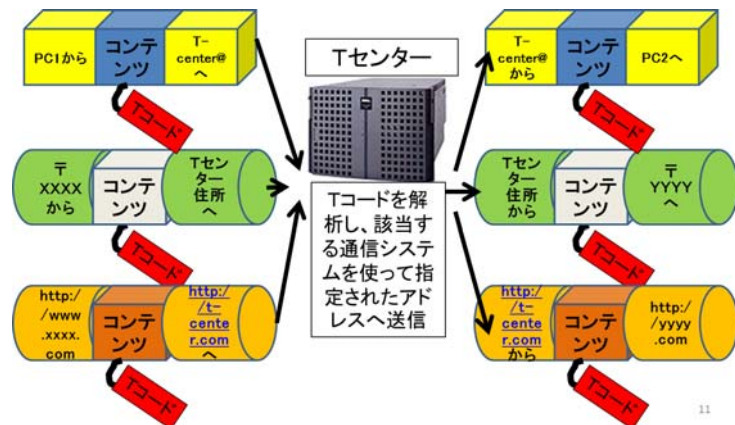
PC1から

コンテンツ

T-center@へ

Tコード

〒XXXXから

コンテンツ

Tセンター住所へ

Tコード

http://www.xxxx.com

コンテンツ

http://t-center.comへ

Tコード

Tセンター

Tコードを解析し、該当する通信システムを使って指定されたアドレスへ送信

T-center@から

コンテンツ

PC2へ

Tコード

Tセンター住所から

コンテンツ

〒YYYYへ

Tコード

http://t-center.comから

コンテンツ

http://yyyy.com

Tコード

11